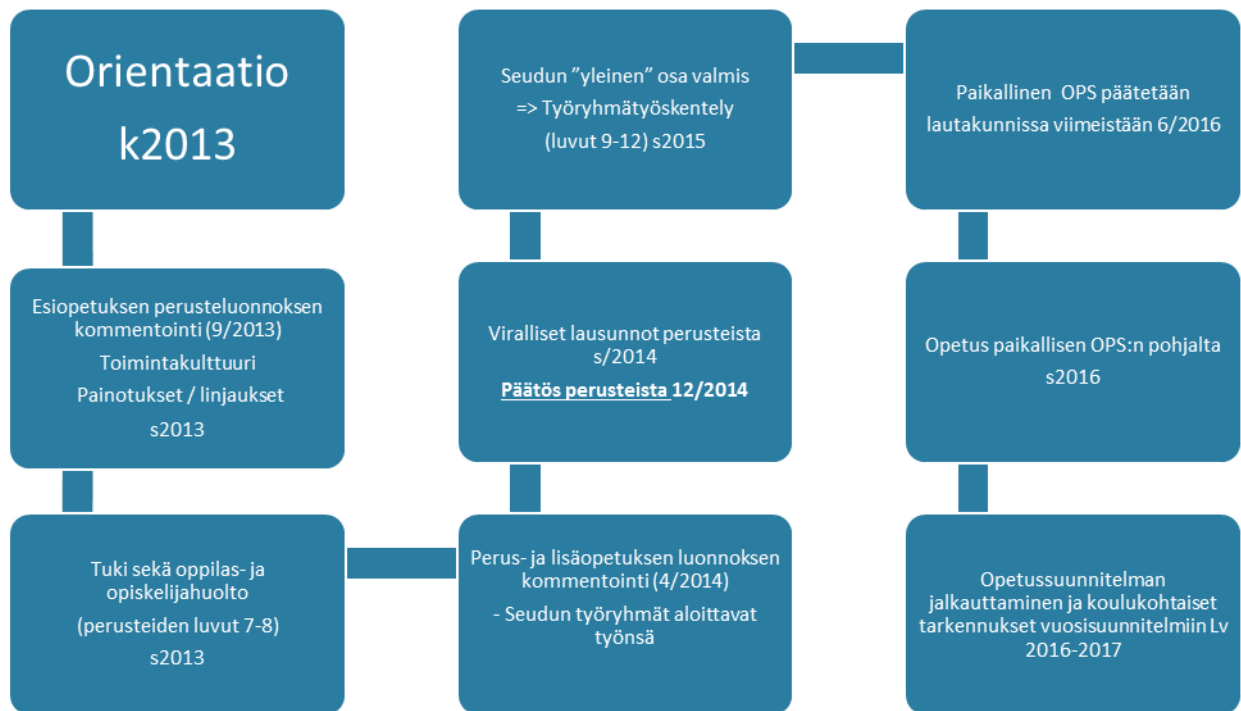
Orientaatio k2013

Esiopetuksen perusteluonnoksen kommentointi (9/2013)

Toimintakulttuuri

Painotukset / linjaukset

s2013

Tuki sekä oppilas- ja opiskelijahuolto

(perusteiden luvut 7-8)

s2013

Perus- ja lisäopetuksen luonnoksen kommentointi (4/2014)

- Seudun työryhmät aloittavat työnsä

Viralliset lausunnot perusteista s/2014

Päätös perusteista 12/2014

Seudun "yleinen" osa valmis

=> Työryhmätyöskentely

(luvut 9-12) s2015

Paikallinen OPS päätetään lautakunnissa viimeistään 6/2016

Opetus paikallisen OPS:n pohjalta

s2016

Opetussuunnitelman jalkauttaminen ja koulukohtaiset tarkennukset vuosisuunnitelmiin Lv 2016-2017